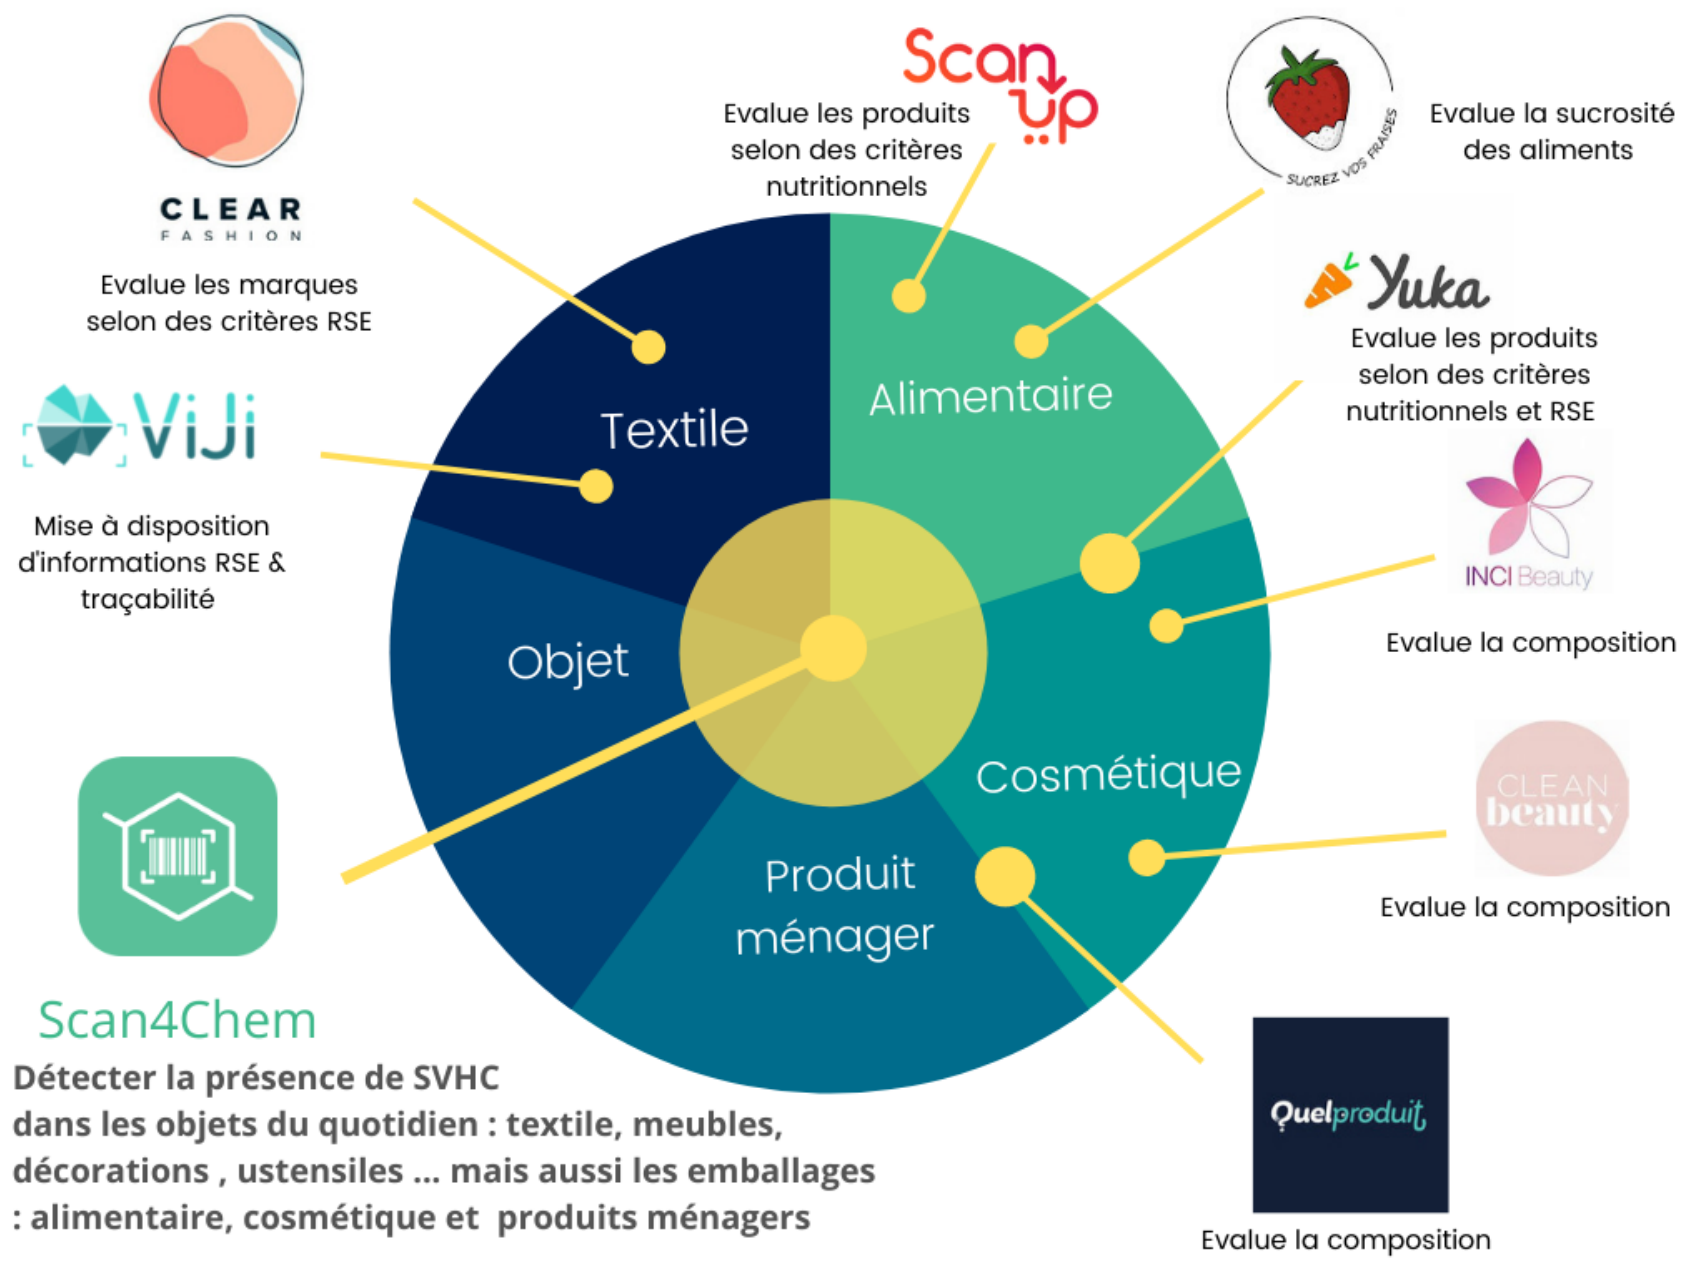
CLEAR
FASHION

Evalue les marques selon des critères RSE

Scan up

Evalue les produits selon des critères nutritionnels

SUCREZ VOS FRAISES

Evalue la sucrosité des aliments

Yuka

Evalue les produits selon des critères nutritionnels et RSE

ViJi

Mise à disposition d'informations RSE & traçabilité

Textile

Alimentaire

Objet

Cosmétique

Produit ménager

INCI Beauty

Evalue la composition

CLEAN beauty

Evalue la composition

Quelproduit

Evalue la composition

Scan4Chem

Détecter la présence de SVHC dans les objets du quotidien : textile, meubles, décorations , ustensiles ... mais aussi les emballages : alimentaire, cosmétique et produits ménagers